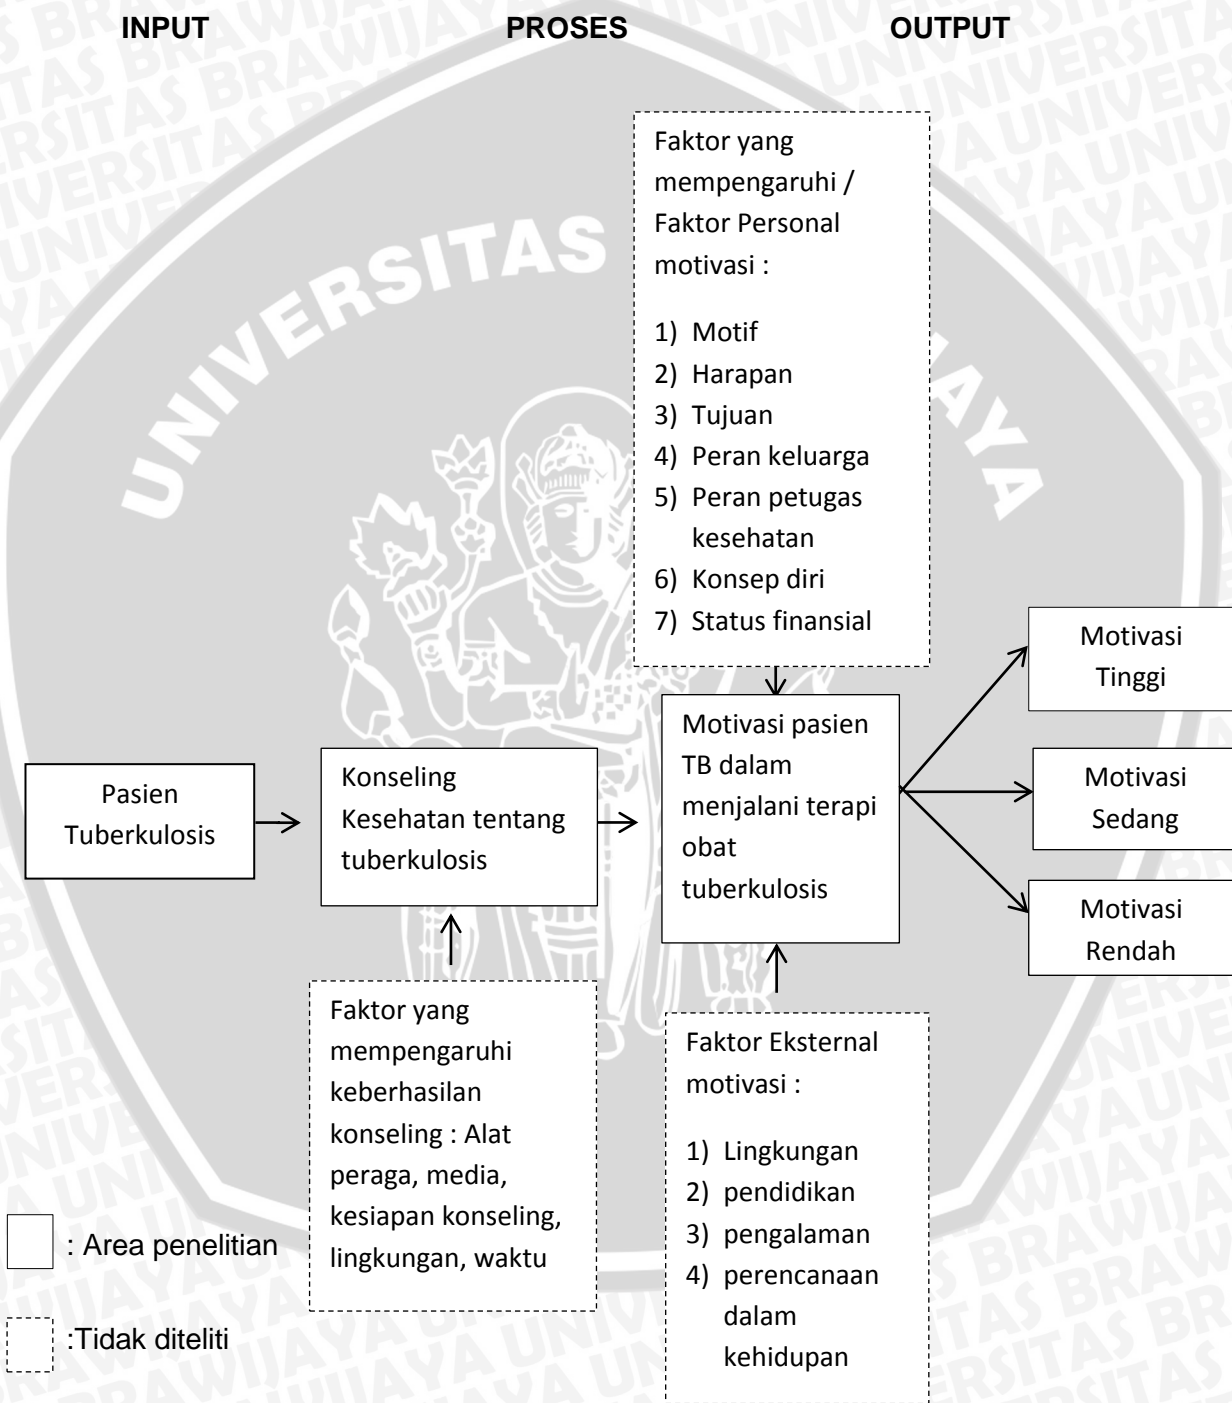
INPUT PROSES OUTPUT

Faktor yang mempengaruhi / Faktor Personal motivasi :

1) Motif
2) Harapan
3) Tujuan
4) Peran keluarga
5) Peran petugas kesehatan
6) Konsep diri
7) Status finansial

Pasien Tuberkulosis

Konseling Kesehatan tentang tuberkulosis

Motivasi pasien TB dalam menjalani terapi obat tuberkulosis

Motivasi Tinggi

Motivasi Sedang

Motivasi Rendah

Faktor yang mempengaruhi keberhasilan konseling : Alat peraga, media, kesiapan konseling, lingkungan, waktu

Faktor Eksternal motivasi :

1) Lingkungan
2) pendidikan
3) pengalaman
4) perencanaan dalam kehidupan

: Area penelitian

:Tidak diteliti

UNIVERSITAS BRAWIJAYA